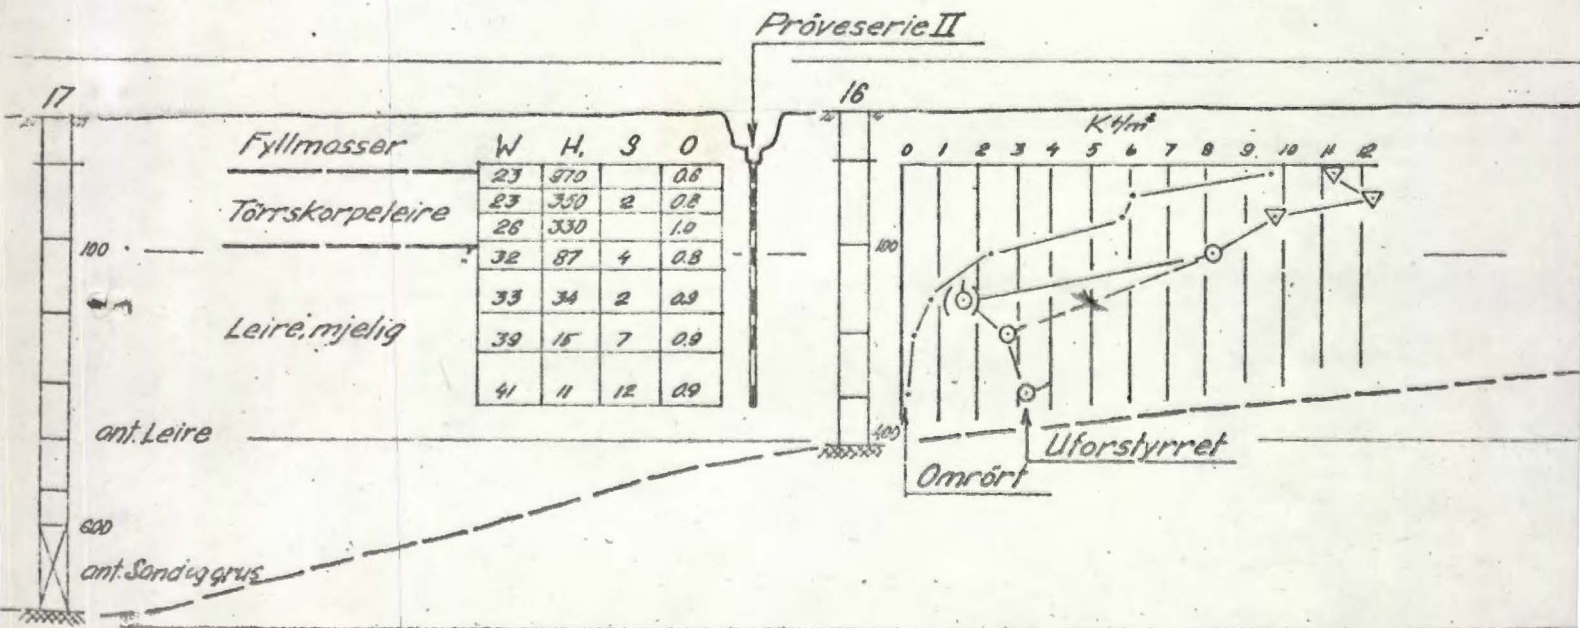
Pröveserie II

17

100

600

Fyllmasser

Törrskorpeleire

Leire, mjelig

ant. Leire

ant. Sand og grus

| W | H. | S | O |
|---|---|---|---|
| 23 | 970 | | 0.6 |
| 23 | 350 | 2 | 0.8 |
| 26 | 330 | | 1.0 |
| 32 | 87 | 4 | 0.8 |
| 33 | 34 | 2 | 0.9 |
| 39 | 15 | 7 | 0.9 |
| 41 | 11 | 12 | 0.9 |

16

100

400

Kt/m²

0 1 2 3 4 5 6 7 8 9 10 11 12

Uforstyrret

Omrört